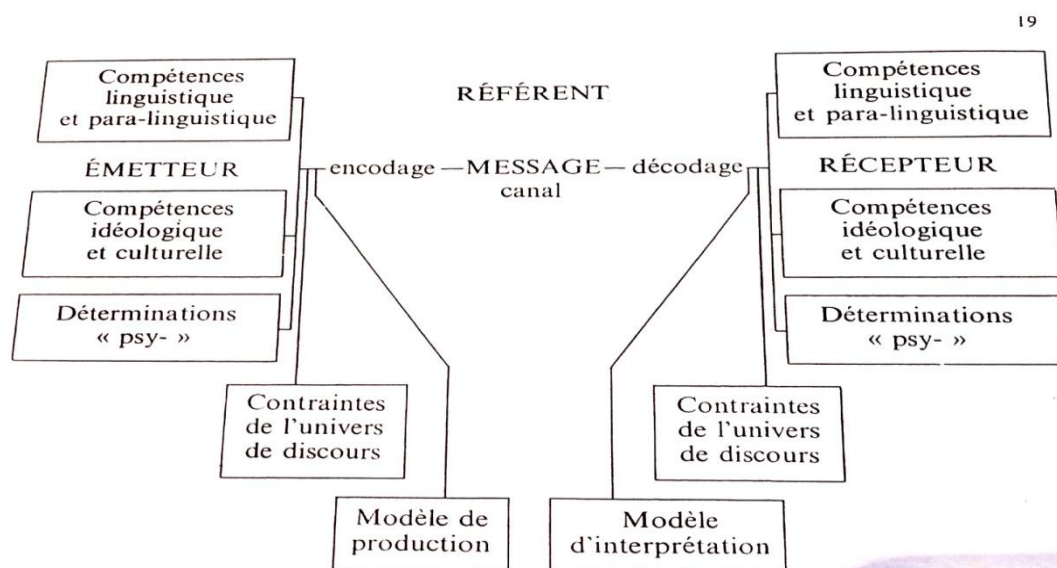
19

Compétences linguistique et para-linguistique

RÉFÉRENT

Compétences linguistique et para-linguistique

ÉMETTEUR

encodage — MESSAGE — décodage
canal

RÉCEPTEUR

Compétences idéologique et culturelle

Compétences idéologique et culturelle

Déterminations « psy- »

Déterminations « psy- »

Contraintes de l'univers de discours

Contraintes de l'univers de discours

Modèle de production

Modèle d'interprétation